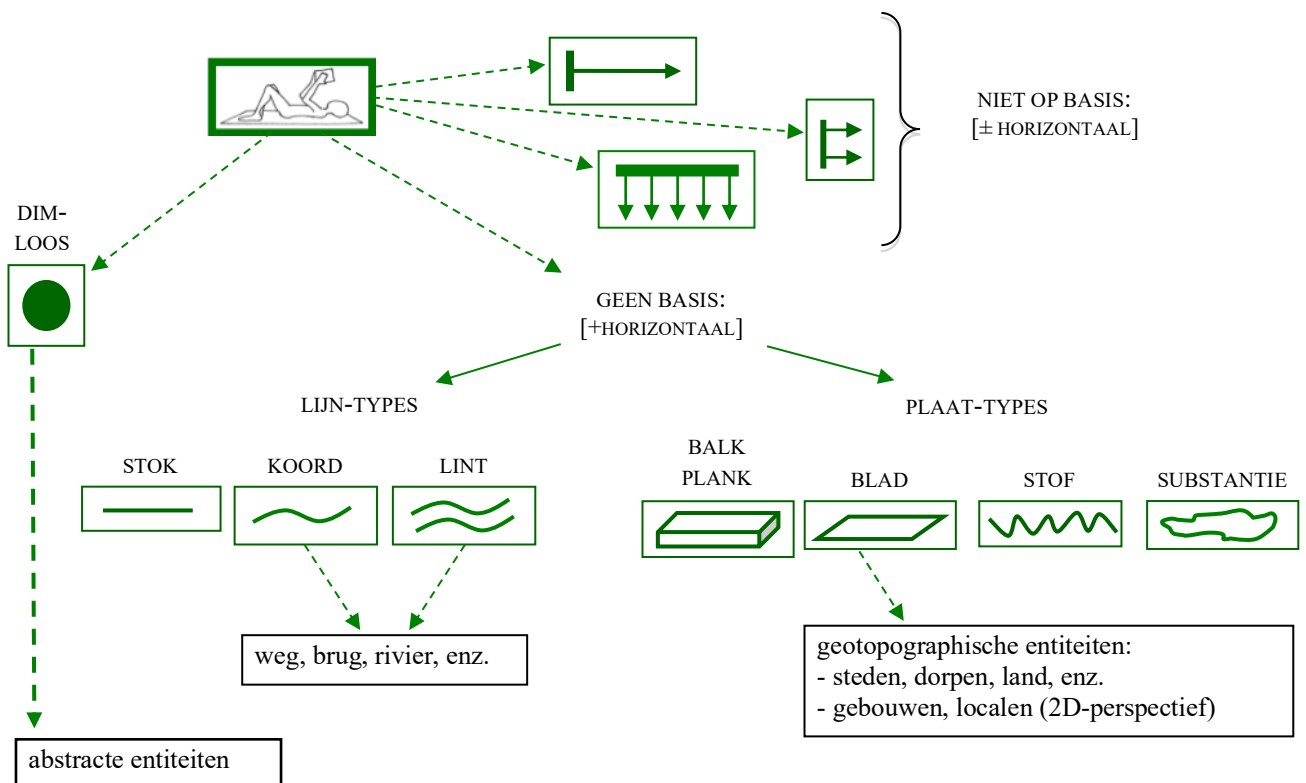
NIET OP BASIS:
[± HORIZONTAAL]

DIM-
LOOS

GEEN BASIS:
[+HORIZONTAAL]

LIJN-TYPES

PLAAT-TYPES

STOK

KOORD

LINT

BALK
PLANK

BLAD

STOF

SUBSTANTIE

weg, brug, rivier, enz.

geotopographische entiteiten:
- steden, dorpen, land, enz.
- gebouwen, localen (2D-perspectief)

abstracte entiteiten